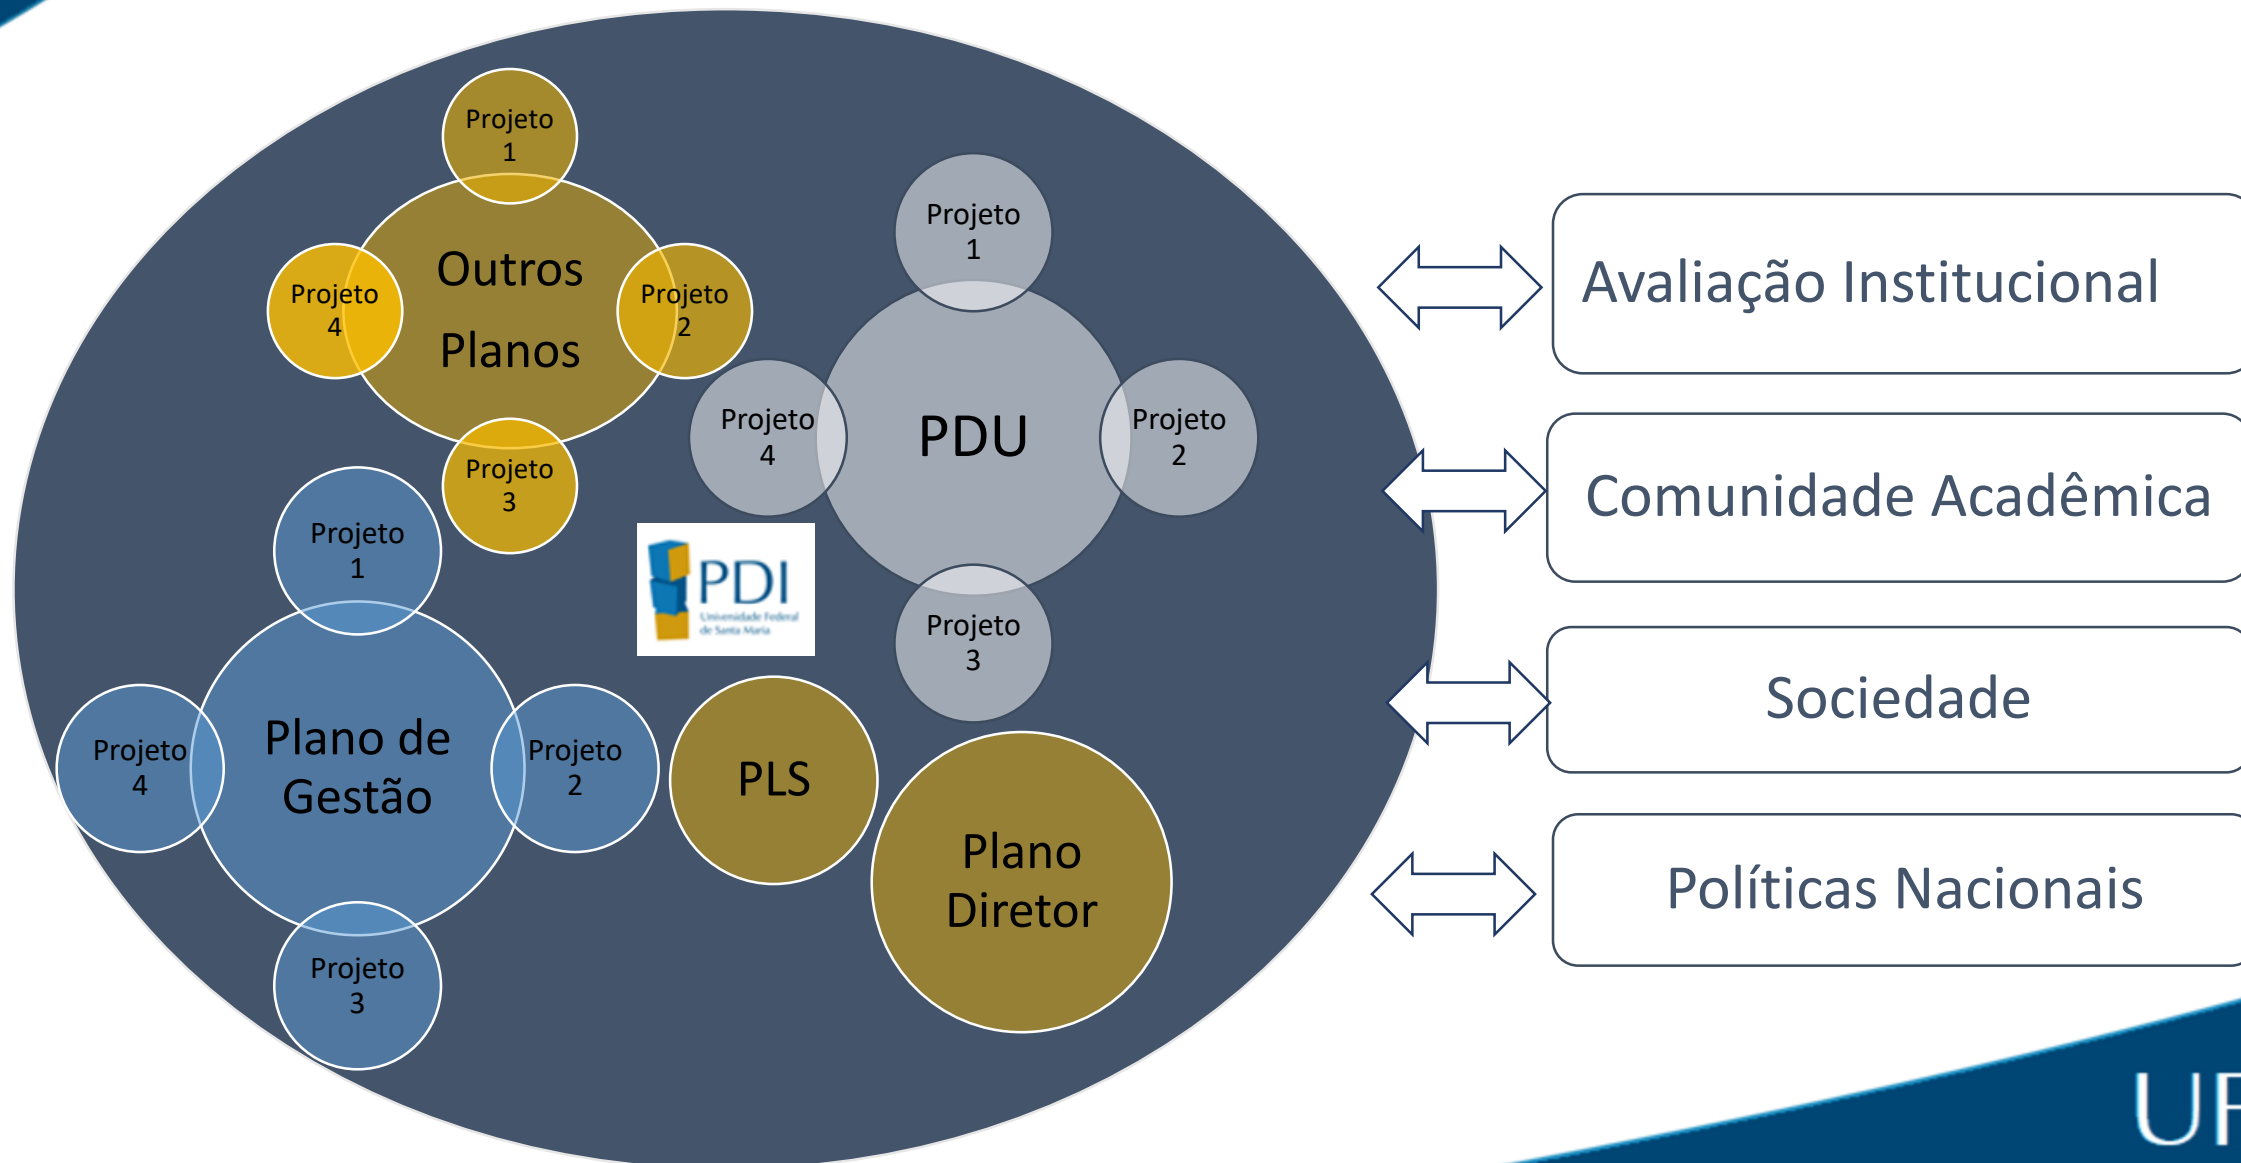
Projeto 1

Projeto 4

Outros Planos

Projeto 2

Projeto 3

Projeto 1

Projeto 4

PDU

Projeto 2

Projeto 3

PDI
Universidade Federal de Santa Maria

Projeto 1

Projeto 4

Plano de Gestão

Projeto 2

Projeto 3

PLS

Plano Diretor

Avaliação Institucional

Comunidade Acadêmica

Sociedade

Políticas Nacionais

UF